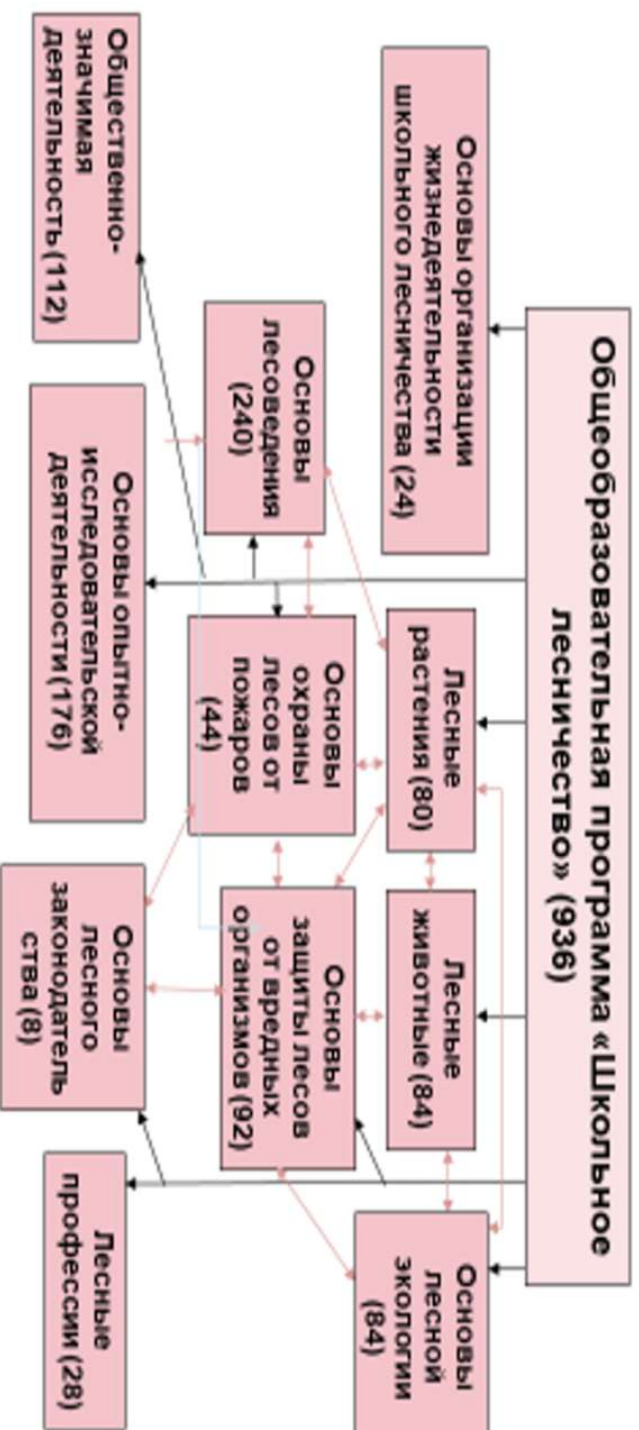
Общеобразовательная программа «Школьное лесничество» (936)

Основы организации жизнедеятельности школьного лесничества (24)

Лесные растения (80)

Лесные животные (84)

Основы лесной экологии (84)

Основы лесоведения (240)

Основы охраны лесов от пожаров (44)

Основы защиты лесов от вредных организмов (92)

Общественно-значимая деятельность (112)

Основы опытно-исследовательской деятельности (176)

Основы лесного законодательства (8)

Лесные профессии (28)